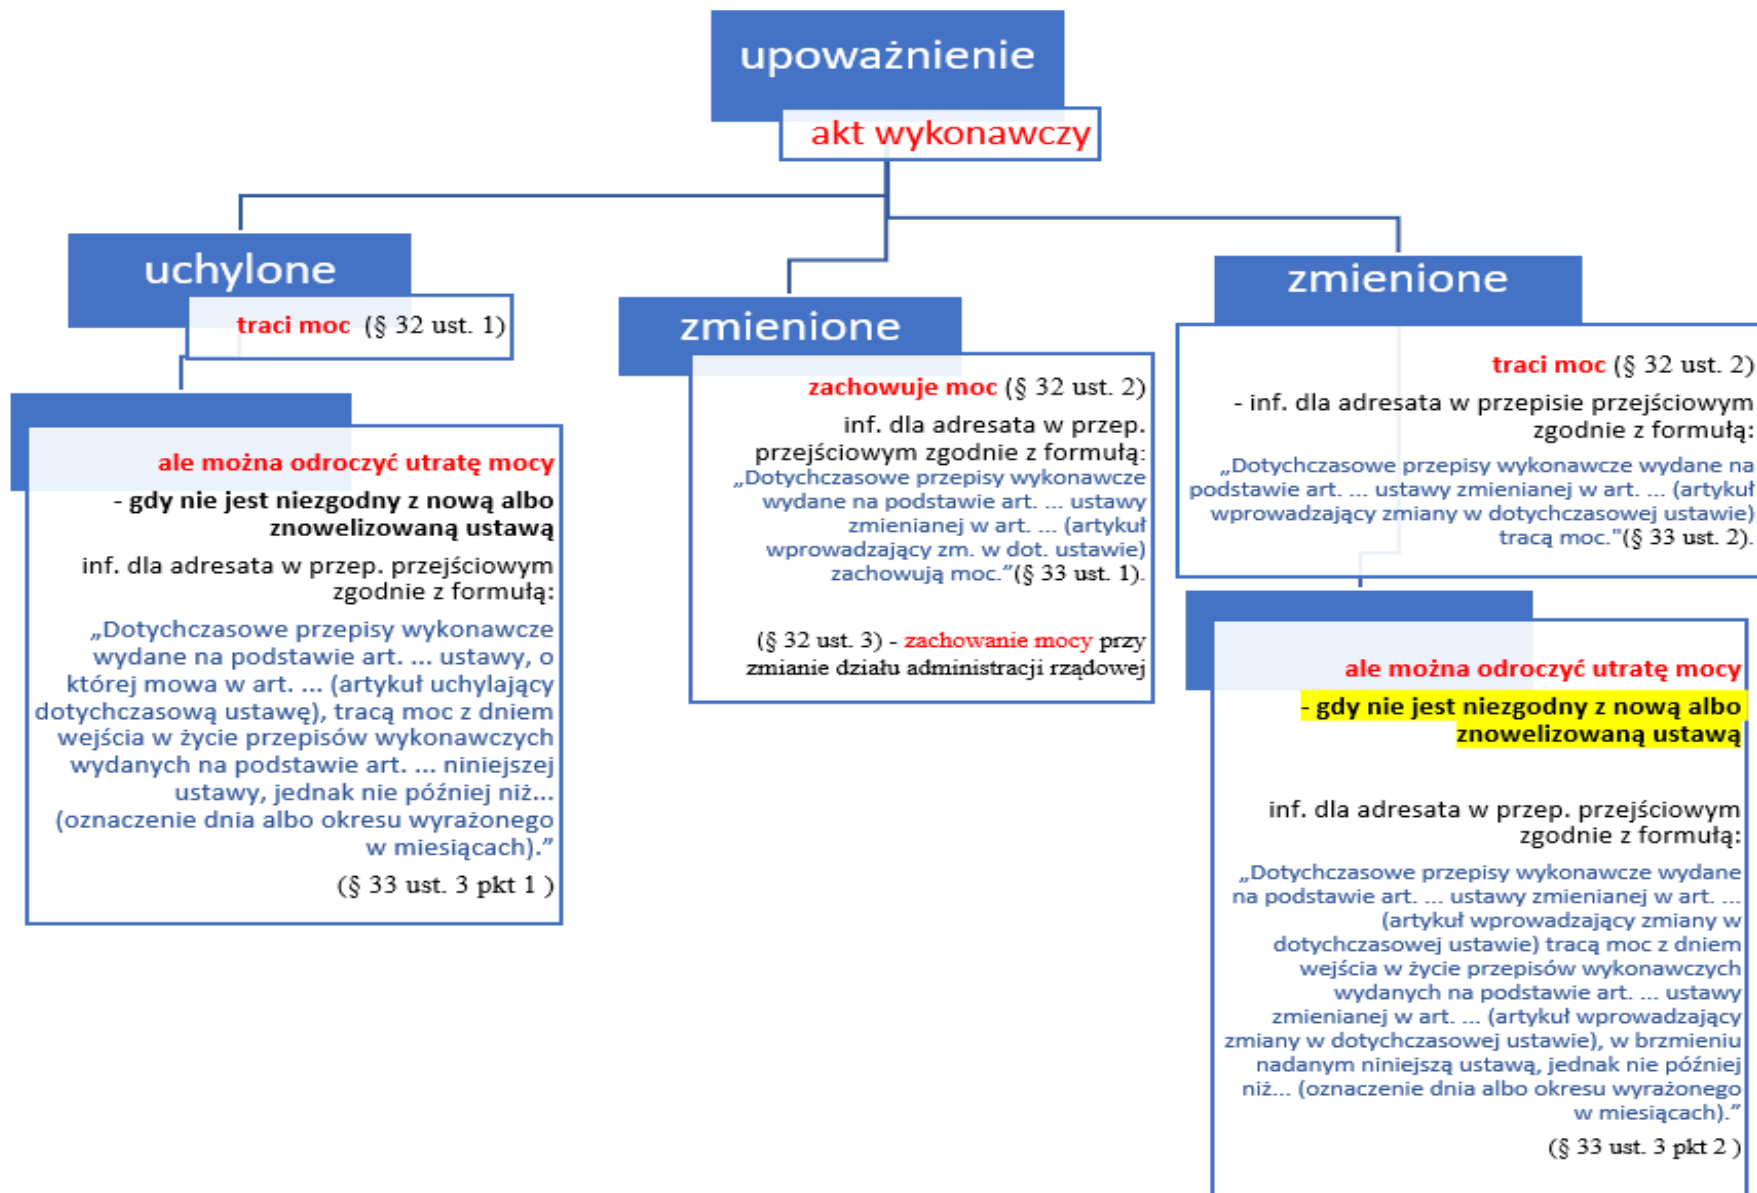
upoważnienie

akt wykonawczy

uchylone

traci moc (§ 32 ust. 1)

ale można odroczyć utratę mocy

- gdy nie jest niezgodny z nową albo znowelizowaną ustawą

inf. dla adresata w przep. przejściowym zgodnie z formułą:

„Dotychczasowe przepisy wykonawcze wydane na podstawie art. ... ustawy, o której mowa w art. ... (artykuł uchylający dotychczasową ustawę), tracą moc z dniem wejścia w życie przepisów wykonawczych wydanych na podstawie art. ... niniejszej ustawy, jednak nie później niż... (oznaczenie dnia albo okresu wyrażonego w miesiącach).”

(§ 33 ust. 3 pkt 1 )

zmienione

zachowuje moc (§ 32 ust. 2)

inf. dla adresata w przep. przejściowym zgodnie z formułą:

„Dotychczasowe przepisy wykonawcze wydane na podstawie art. ... ustawy zmienianej w art. ... (artykuł wprowadzający zm. w dot. ustawie) zachowują moc.”(§ 33 ust. 1).

(§ 32 ust. 3) - zachowanie mocy przy zmianie działu administracji rządowej

zmienione

traci moc (§ 32 ust. 2)

- inf. dla adresata w przepisie przejściowym zgodnie z formułą:

„Dotychczasowe przepisy wykonawcze wydane na podstawie art. ... ustawy zmienianej w art. ... (artykuł wprowadzający zmiany w dotychczasowej ustawie) tracą moc.”(§ 33 ust. 2).

ale można odroczyć utratę mocy

- gdy nie jest niezgodny z nową albo znowelizowaną ustawą

inf. dla adresata w przep. przejściowym zgodnie z formułą:

„Dotychczasowe przepisy wykonawcze wydane na podstawie art. ... ustawy zmienianej w art. ... (artykuł wprowadzający zmiany w dotychczasowej ustawie) tracą moc z dniem wejścia w życie przepisów wykonawczych wydanych na podstawie art. ... ustawy zmienianej w art. ... (artykuł wprowadzający zmiany w dotychczasowej ustawie), w brzmieniu nadanym niniejszą ustawą, jednak nie później niż... (oznaczenie dnia albo okresu wyrażonego w miesiącach).”

(§ 33 ust. 3 pkt 2 )